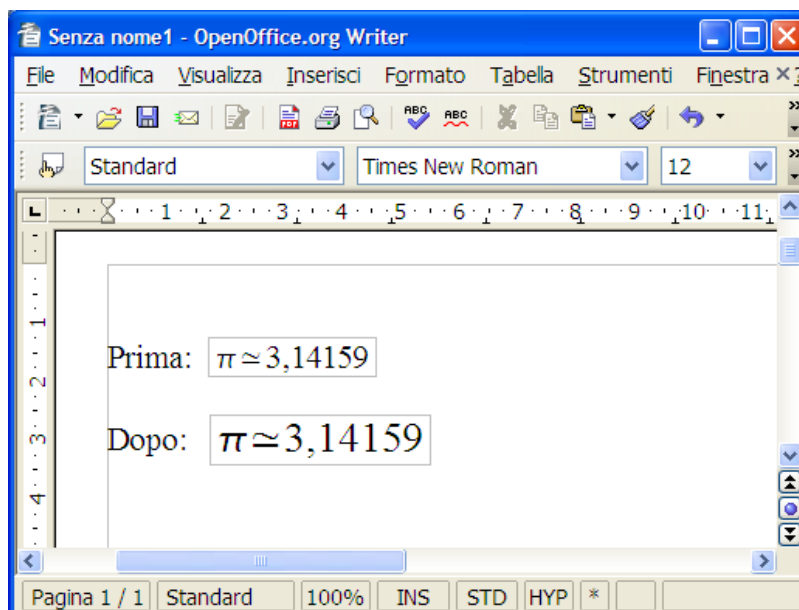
Senza nome1 - OpenOffice.org Writer

File Modifica Visualizza Inserisci Formato Tabella Strumenti Finestra

Standard Times New Roman 12

1 2 3 4 5 6 7 8 9 10 11

Prima: $\pi \simeq 3{,}14159$

Dopo: $\pi \simeq 3{,}14159$

Pagina 1 / 1 Standard 100% INS STD HYP *